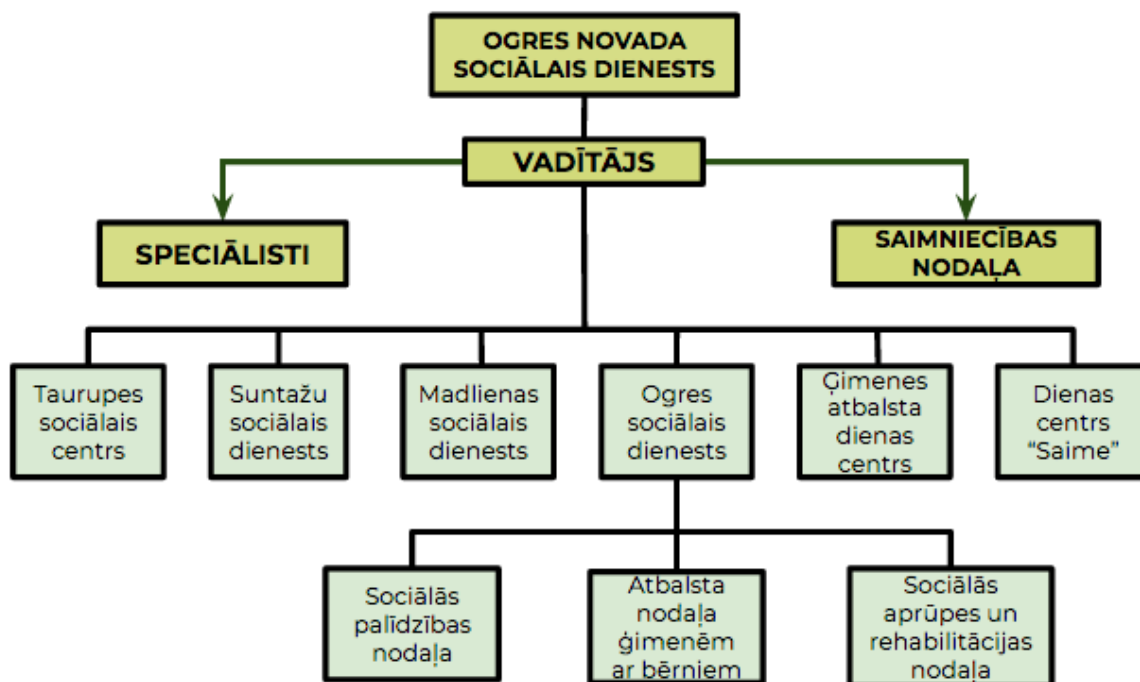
OGRES NOVADA SOCIĀLAIS DIENESTS

VADĪTĀJS

SPECIĀLISTI

SAIMNIECĪBAS NODAĻA

Taurupes sociālais centrs

Suntažu sociālais dienests

Madlienas sociālais dienests

Ogres sociālais dienests

Ģimenes atbalsta dienas centrs

Dienas centrs “Saime”

Sociālās palīdzības nodaļa

Atbalsta nodaļa ģimenēm ar bērniem

Sociālās aprūpes un rehabilitācijas nodaļa